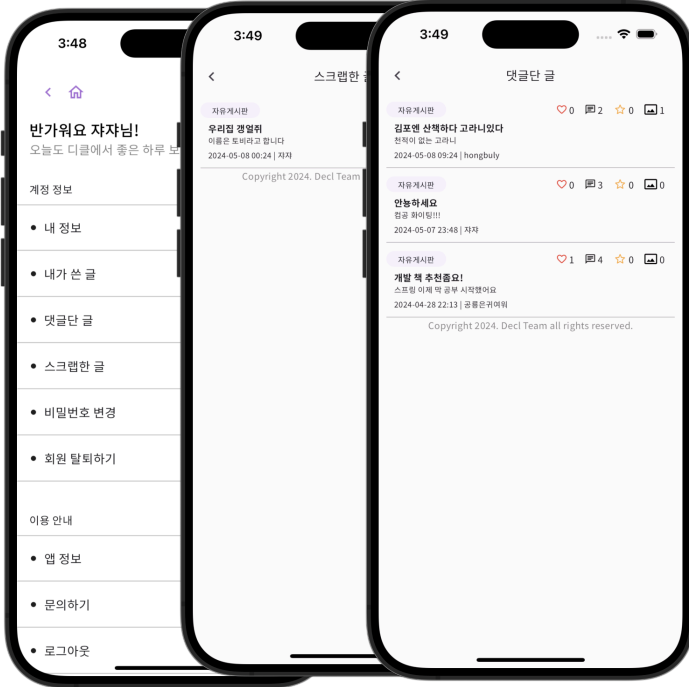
3:48

반가워요 쟈쟈님!
오늘도 디클에서 좋은 하루 보

계정 정보

• 내 정보
• 내가 쓴 글
• 댓글단 글
• 스크랩한 글
• 비밀번호 변경
• 회원 탈퇴하기

이용 안내

• 앱 정보
• 문의하기
• 로그아웃

3:49

스크랩한 글

자유게시판
우리집 갱얼쥐
이름은 토비라고 합니다
2024-05-08 00:24 | 쟈쟈

Copyright 2024. Decl Team

3:49

댓글단 글

자유게시판 0 2 0 1
김포엔 산책하다 고라니있다
천적이 없는 고라니
2024-05-08 09:24 | hongbuly

자유게시판 0 3 0 0
안뇽하세요
컴공 화이팅!!!
2024-05-07 23:48 | 쟈쟈

자유게시판 1 4 0 0
개발 책 추천좀요!
스프링 이제 막 공부 시작했어요
2024-04-28 22:13 | 공룡은귀여워

Copyright 2024. Decl Team all rights reserved.